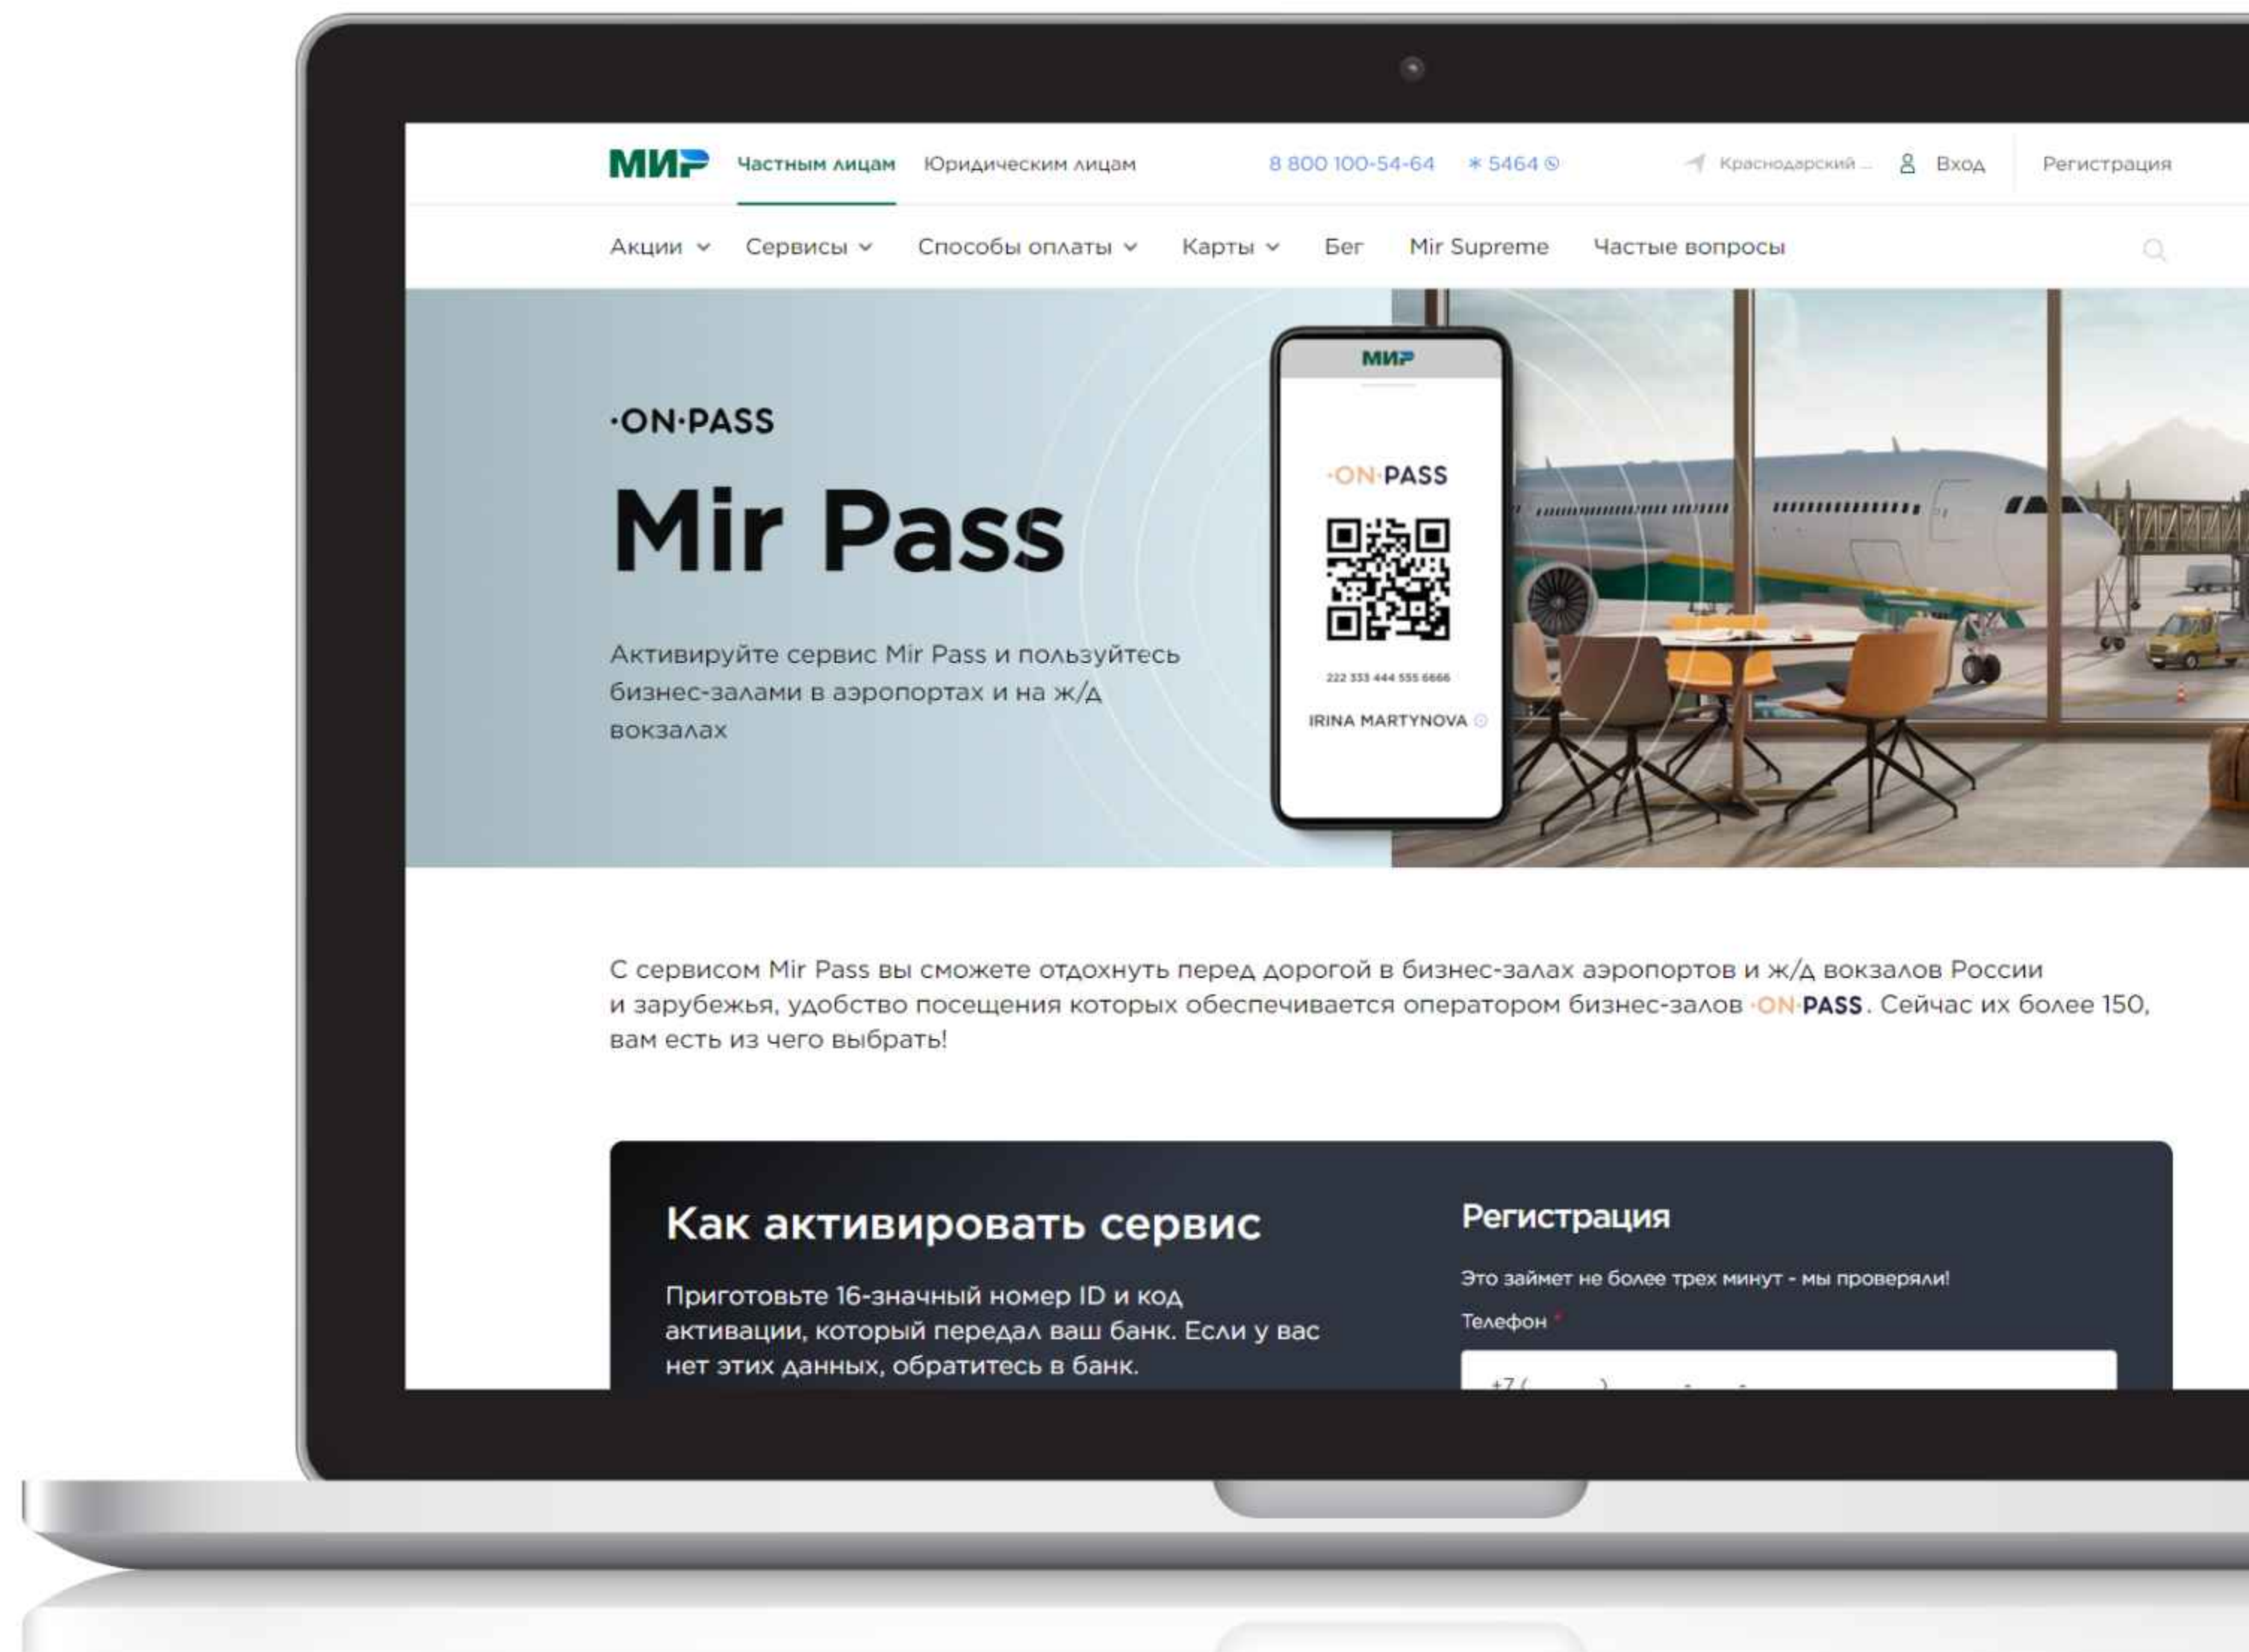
МИР Частным лицам Юридическим лицам 8 800 100-54-64 * 5464 Краснодарский ... Вход Регистрация

Акции Сервисы Способы оплаты Карты Бег Mir Supreme Частые вопросы

·ON·PASS

Mir Pass

Активируйте сервис Mir Pass и пользуйтесь бизнес-залами в аэропортах и на ж/д вокзалах

МИР

·ON·PASS

222 333 444 555 6666

IRINA MARTYNOVA

С сервисом Mir Pass вы сможете отдохнуть перед дорогой в бизнес-залах аэропортов и ж/д вокзалов России и зарубежья, удобство посещения которых обеспечивается оператором бизнес-залов ·ON·PASS. Сейчас их более 150, вам есть из чего выбрать!

Как активировать сервис

Приготовьте 16-значный номер ID и код активации, который передал ваш банк. Если у вас нет этих данных, обратитесь в банк.

Регистрация

Это займет не более трех минут - мы проверяли!

Телефон *

+7 (___) ___-__-__